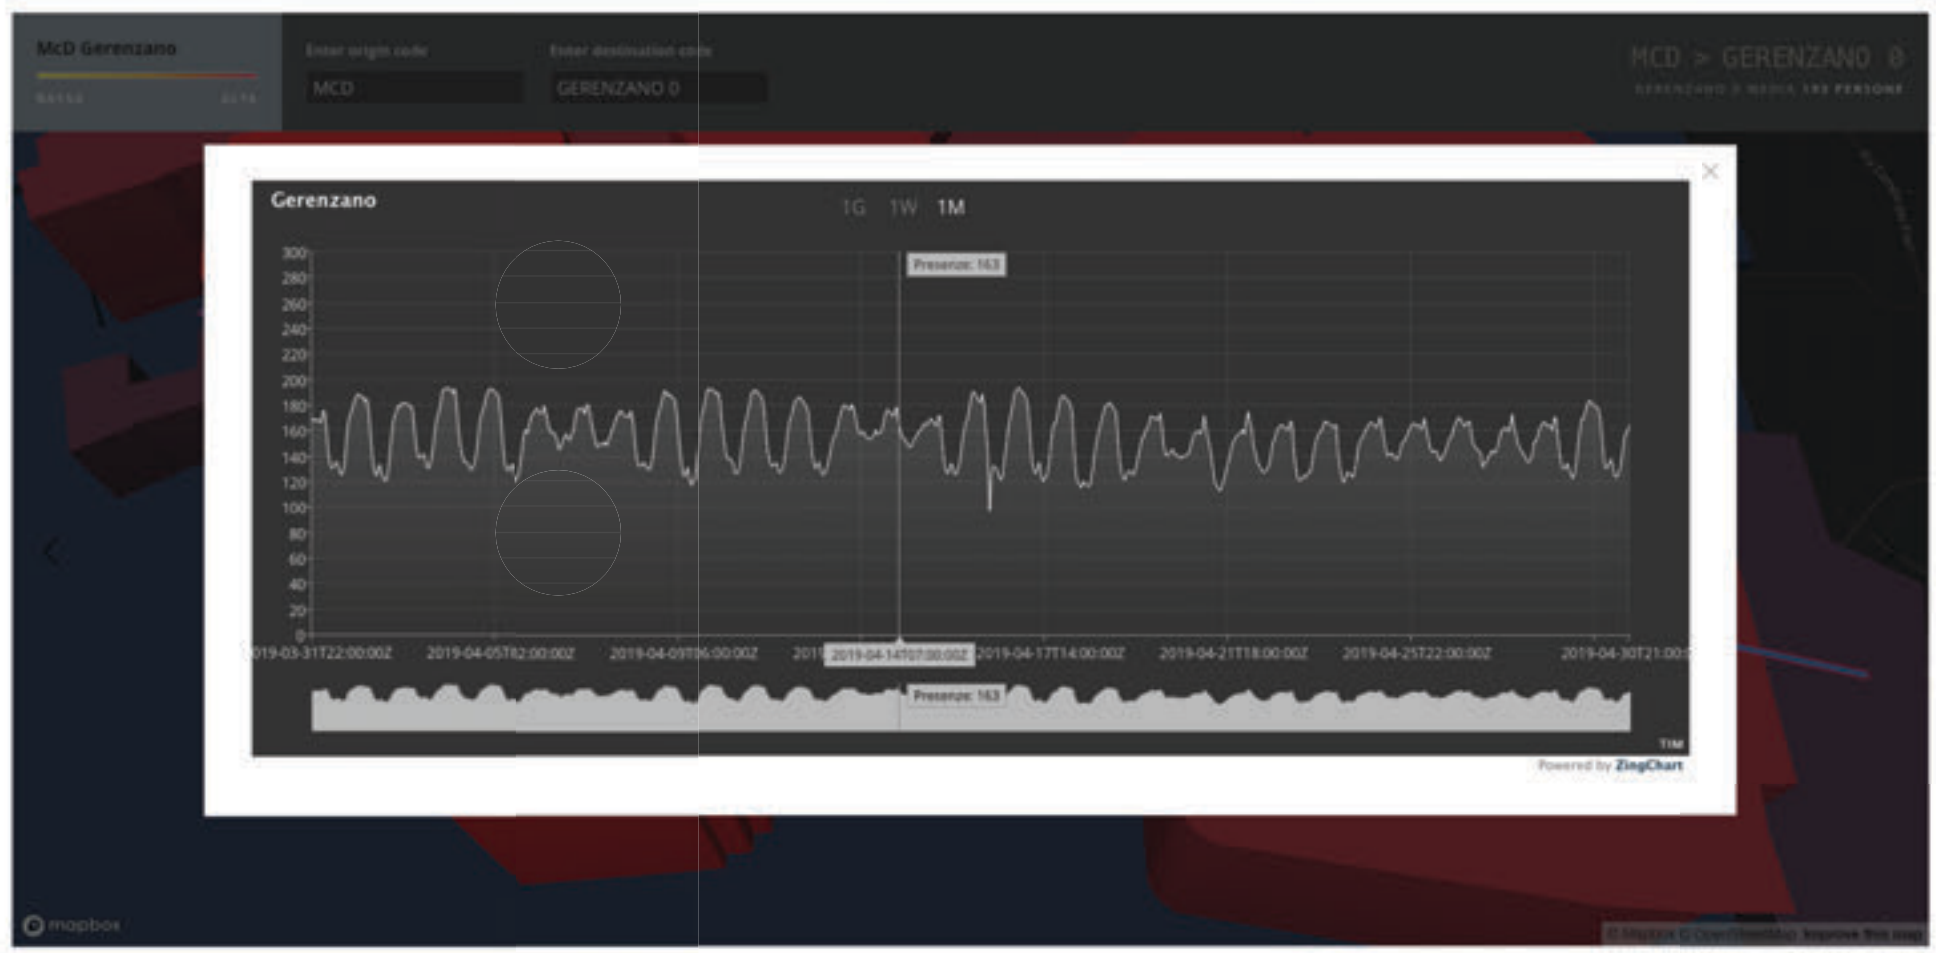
McD Gerenzano

BASSA ALTA

Enter origin code

MCD

Enter destination code

GERENZANO 0

MCD > GERENZANO 0

GERENZANO 0 MEDIA 155 PERSONE

Gerenzano

1G 1W 1M

Presenze: 163

300
280
260
240
220
200
180
160
140
120
100
80
60
40
20
0

019-03-31T22:00:00Z 2019-04-05T02:00:00Z 2019-04-09T06:00:00Z 2019 2019-04-14T07:00:00Z 2019-04-17T14:00:00Z 2019-04-21T18:00:00Z 2019-04-25T22:00:00Z 2019-04-30T21:00:0

Presenze: 163

TIM

Powered by ZingChart

mapbox

© Mapbox © OpenStreetMap Improve this map